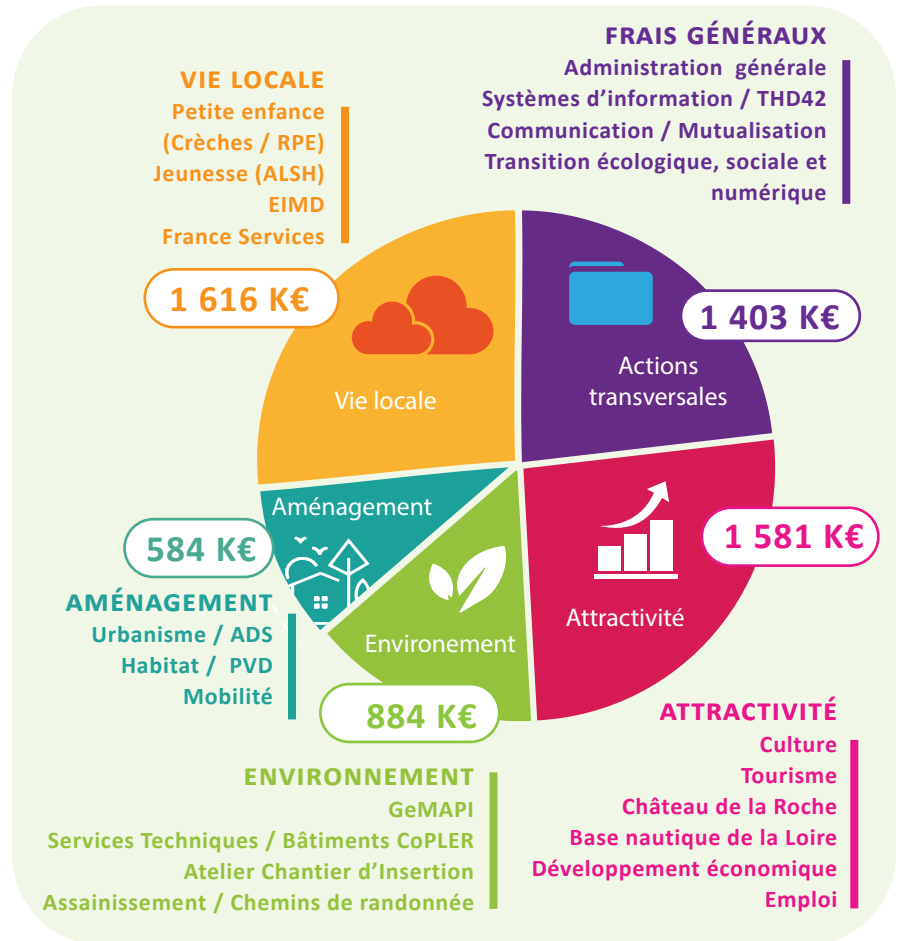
FRAIS GÉNÉRAUX
Administration générale
Systèmes d'information / THD42
Communication / Mutualisation
Transition écologique, sociale et numérique

VIE LOCALE
Petite enfance
(Crèches / RPE)
Jeunesse (ALSH)
EIMD
France Services

1 616 K€

Vie locale

1 403 K€

Actions transversales

Aménagement

584 K€

1 581 K€

Attractivité

Environement

AMÉNAGEMENT
Urbanisme / ADS
Habitat / PVD
Mobilité

884 K€

ATTRACTIVITÉ
Culture
Tourisme
Château de la Roche
Base nautique de la Loire
Développement économique
Emploi

ENVIRONNEMENT
GeMAPI
Services Techniques / Bâtiments CoPLER
Atelier Chantier d'Insertion
Assainissement / Chemins de randonnée